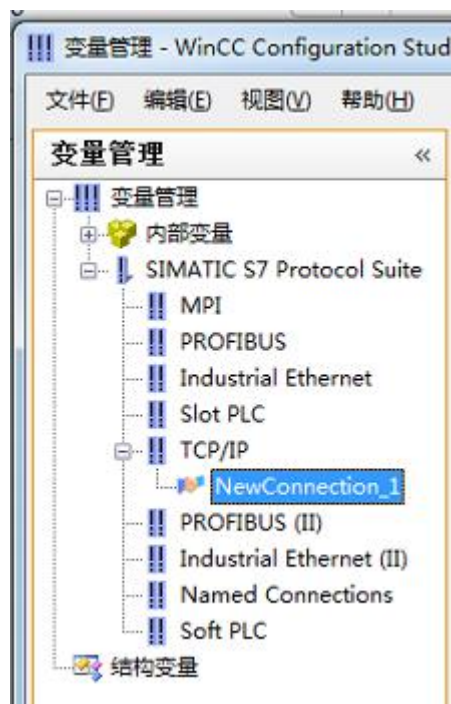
变量管理 - WinCC Configuration Stud

文件(F) 编辑(E) 视图(V) 帮助(H)

变量管理 «

变量管理
内部变量
SIMATIC S7 Protocol Suite
MPI
PROFIBUS
Industrial Ethernet
Slot PLC
TCP/IP
NewConnection_1
PROFIBUS (II)
Industrial Ethernet (II)
Named Connections
Soft PLC
结构变量